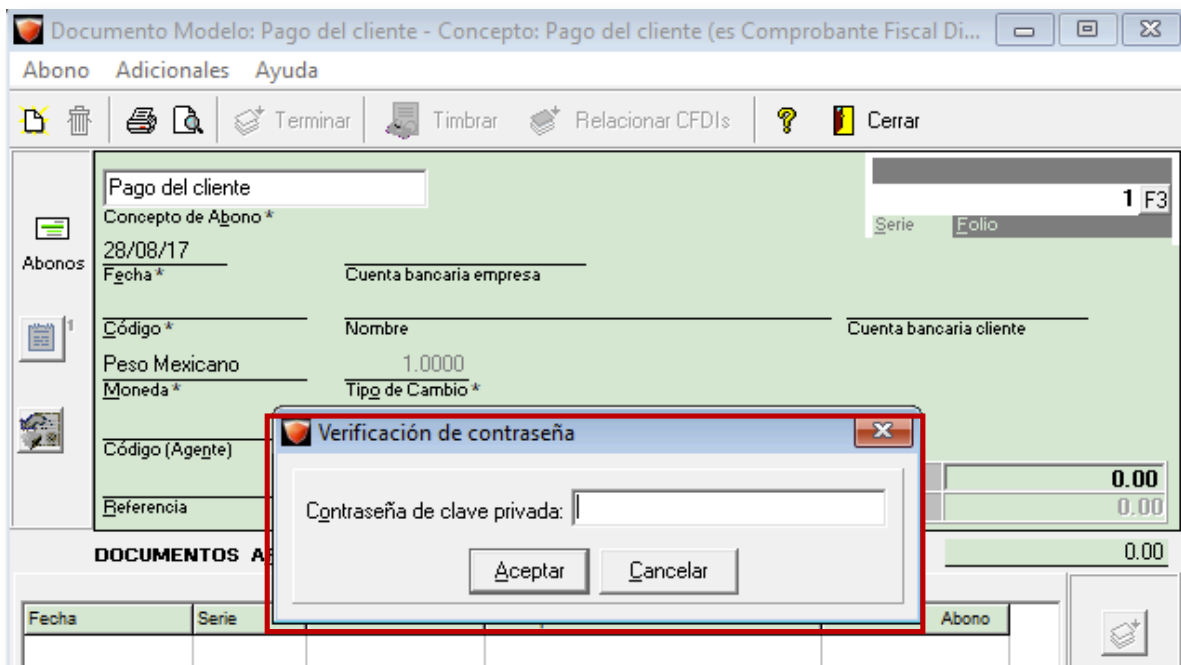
Documento Modelo: Pago del cliente - Concepto: Pago del cliente (es Comprobante Fiscal Di...

Abono Adicionales Ayuda

Terminar Timbrar Relacionar CFDIs Cerrar

Abonos

1

Pago del cliente
Concepto de Abono *

1 F3
Serie Folio

28/08/17
Fecha *

Cuenta bancaria empresa

Código *

Nombre

Cuenta bancaria cliente

Peso Mexicano
Moneda *

1.0000
Tipo de Cambio *

Código (Agente)

Referencia

0.00
0.00

DOCUMENTOS A

0.00

Verificación de contraseña

Contraseña de clave privada:

Aceptar Cancelar

| Fecha | Serie | | | | Abono |
|---|---|---|---|---|---|